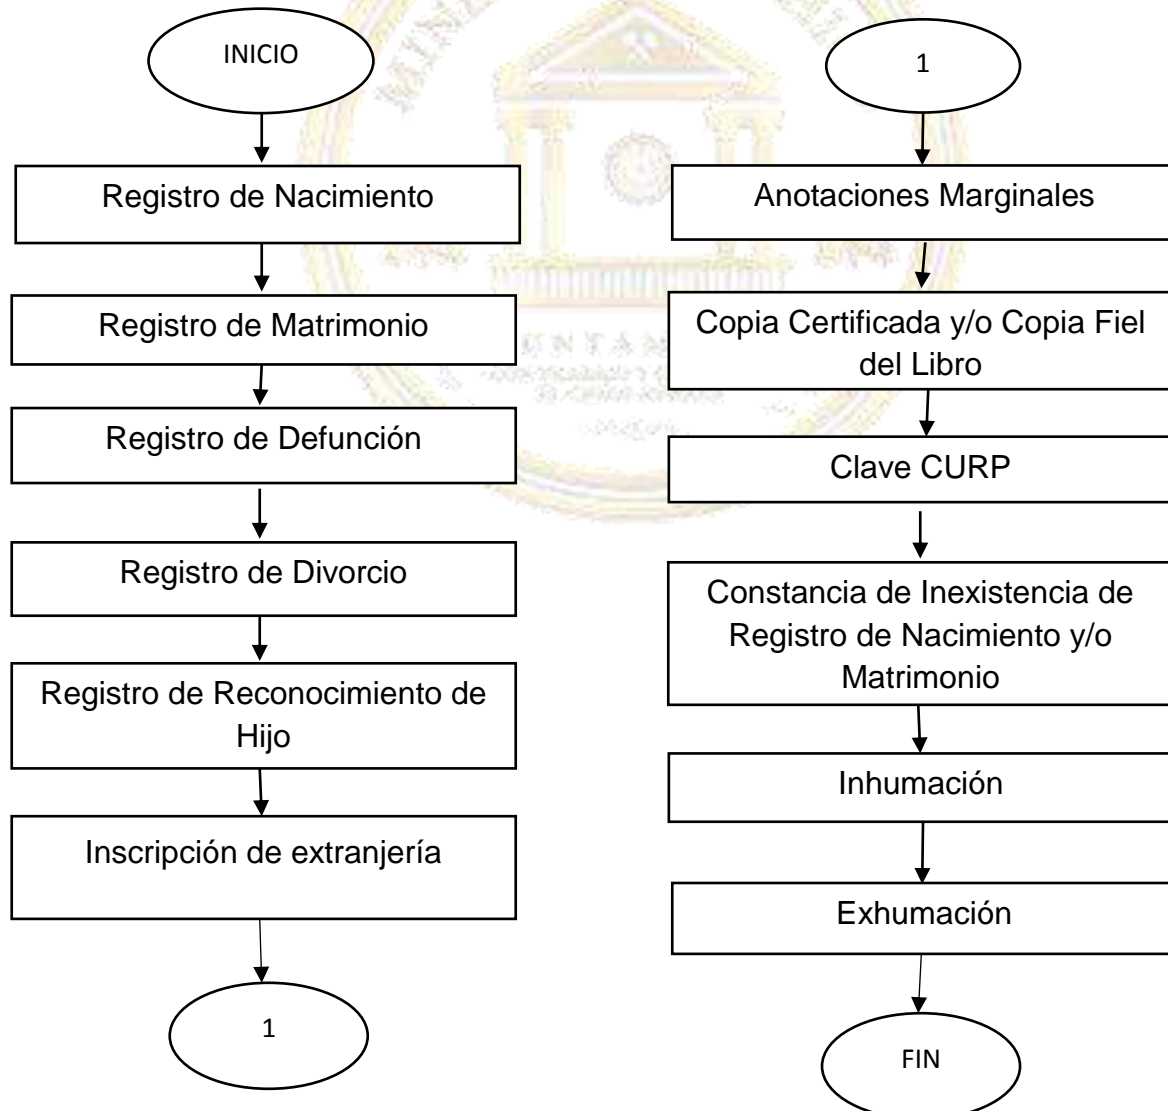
INICIO

Registro de Nacimiento

Registro de Matrimonio

Registro de Defunción

Registro de Divorcio

Registro de Reconocimiento de Hijo

Inscripción de extranjería

1

1

Anotaciones Marginales

Copia Certificada y/o Copia Fiel del Libro

Clave CURP

Constancia de Inexistencia de Registro de Nacimiento y/o Matrimonio

Inhumación

Exhumación

FIN